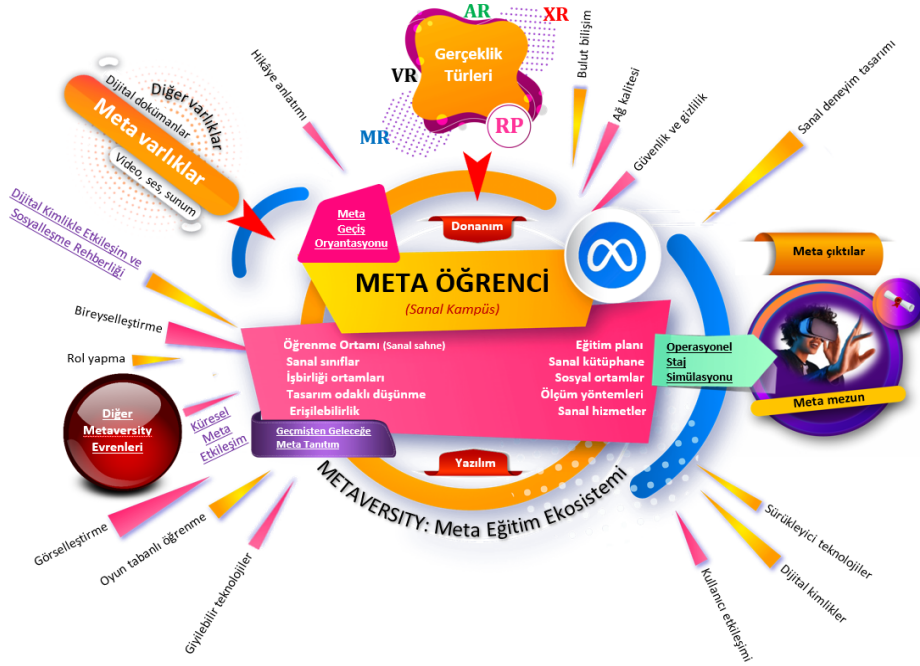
AR
XR
VR
Gerçeklik Türleri
MR
RP
Hikâye anlatımı
Bulut bilişim
Ağ kalitesi
Güvenlik ve gizlilik
Sanal deneyim tasarımı
Diğer varlıklar
Dijital dokümanlar
Meta varlıklar
Video, ses, sunum
Dijital Kimlikle Etkileşim ve Sosyalleşme Rehberliği
Meta Geçiş Oryantasyonu
Donanım
Meta çıktılar
META ÖĞRENCİ
(Sanal Kampüs)
Bireyselleştirme
Rol yapma
Öğrenme Ortamı (Sanal sahne)
Sanal sınıflar
İşbirliği ortamları
Tasarım odaklı düşünme
Erişilebilirlik
Eğitim planı
Sanal kütüphane
Sosyal ortamlar
Ölçüm yöntemleri
Sanal hizmetler
Operasyonel Staj Simülasyonu
Meta mezun
Diğer Metaversity Evrenleri
Küresel Meta Etkileşim
Geçmişten Geleceğe Meta Tanıtım
Yazılım
METAVERSITY: Meta Eğitim Ekosistemi
Görselleştirme
Oyun tabanlı öğrenme
Giyilebilir teknolojiler
Kullanıcı etkileşimi
Sürükleyici teknolojiler
Dijital kimlikler